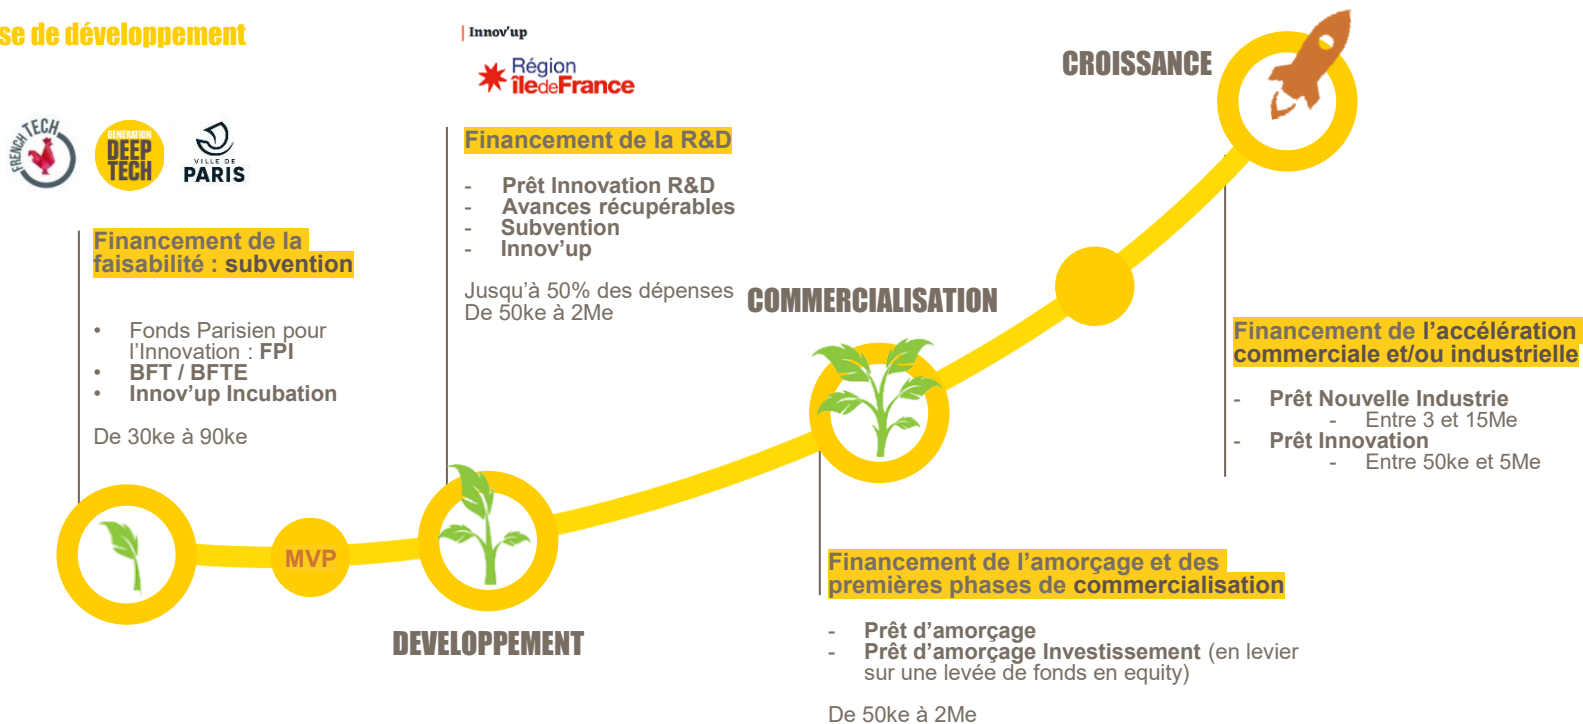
se de développement

FRENCH TECH

GÉNÉRATION DEEP TECH

VILLE DE PARIS

Financement de la faisabilité : subvention

• Fonds Parisien pour l'Innovation : FPI
• BFT / BFTE
• Innov'up Incubation

De 30ke à 90ke

MVP

Innov'up

Région îledeFrance

Financement de la R&D

- Prêt Innovation R&D
- Avances récupérables
- Subvention
- Innov'up

Jusqu'à 50% des dépenses
De 50ke à 2Me

DEVELOPPEMENT

COMMERCIALISATION

Financement de l'amorçage et des premières phases de commercialisation

- Prêt d'amorçage
- Prêt d'amorçage Investissement (en levier sur une levée de fonds en equity)

De 50ke à 2Me

CROISSANCE

Financement de l'accélération commerciale et/ou industrielle

- Prêt Nouvelle Industrie
  - Entre 3 et 15Me
- Prêt Innovation
  - Entre 50ke et 5Me